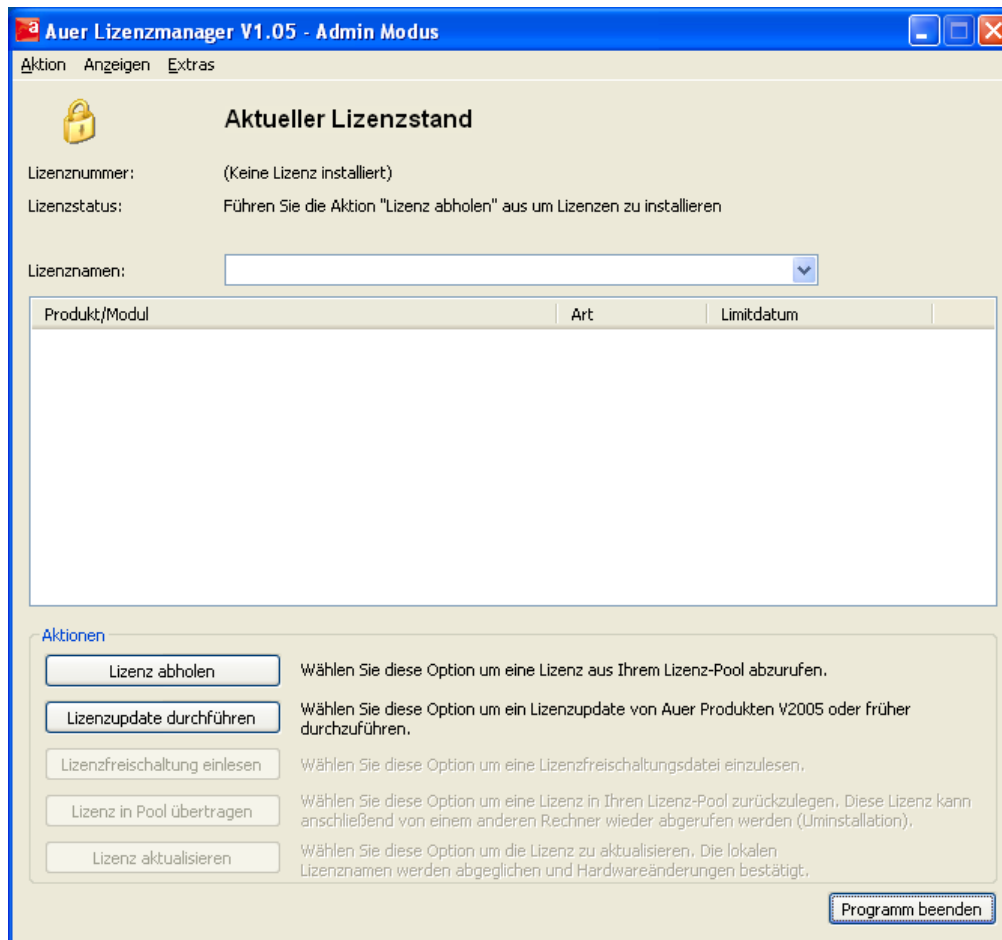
Auer Lizenzmanager V1.05 - Admin Modus

Aktion Anzeigen Extras

Aktueller Lizenzstand

Lizenznummer: (Keine Lizenz installiert)

Lizenzstatus: Führen Sie die Aktion "Lizenz abholen" aus um Lizenzen zu installieren

Lizenznamen:

| Produkt/Modul | Art | Limitdatum |
|---|---|---|

Aktionen

Lizenz abholen
Wählen Sie diese Option um eine Lizenz aus Ihrem Lizenz-Pool abzurufen.

Lizenzupdate durchführen
Wählen Sie diese Option um ein Lizenzupdate von Auer Produkten V2005 oder früher durchzuführen.

Lizenzfreischaltung einlesen
Wählen Sie diese Option um eine Lizenzfreischaltungsdatei einzulesen.

Lizenz in Pool übertragen
Wählen Sie diese Option um eine Lizenz in Ihren Lizenz-Pool zurückzulegen. Diese Lizenz kann anschließend von einem anderen Rechner wieder abgerufen werden (Uminstallation).

Lizenz aktualisieren
Wählen Sie diese Option um die Lizenz zu aktualisieren. Die lokalen Lizenznamen werden abgeglichen und Hardwareänderungen bestätigt.

Programm beenden